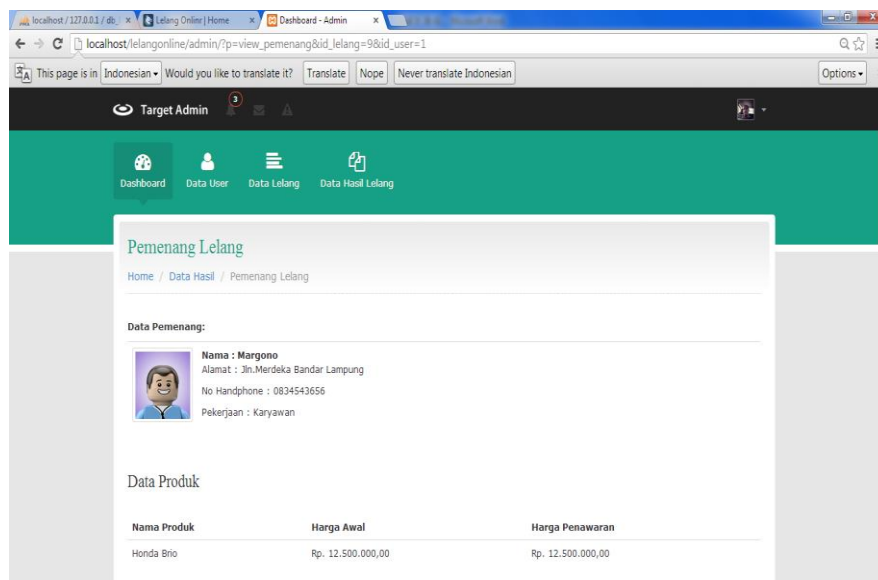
localhost / 127.0.0.1 / db_ ×
Lelang Onlinr | Home ×
Dashboard - Admin ×
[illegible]

localhost/lelangonline/admin/?p=view_pemenang&id_lelang=9&id_user=1

This page is in Indonesian Would you like to translate it? Translate Nope Never translate Indonesian Options

Target Admin 3

Dashboard Data User Data Lelang Data Hasil Lelang

Pemenang Lelang

Home / Data Hasil / Pemenang Lelang

Data Pemenang:

Nama : Margono
Alamat : Jln.Merdeka Bandar Lampung
No Handphone : 0834543656
Pekerjaan : Karyawan

Data Produk

| Nama Produk | Harga Awal | Harga Penawaran |
|---|---|---|
| Honda Brio | Rp. 12.500.000,00 | Rp. 12.500.000,00 |